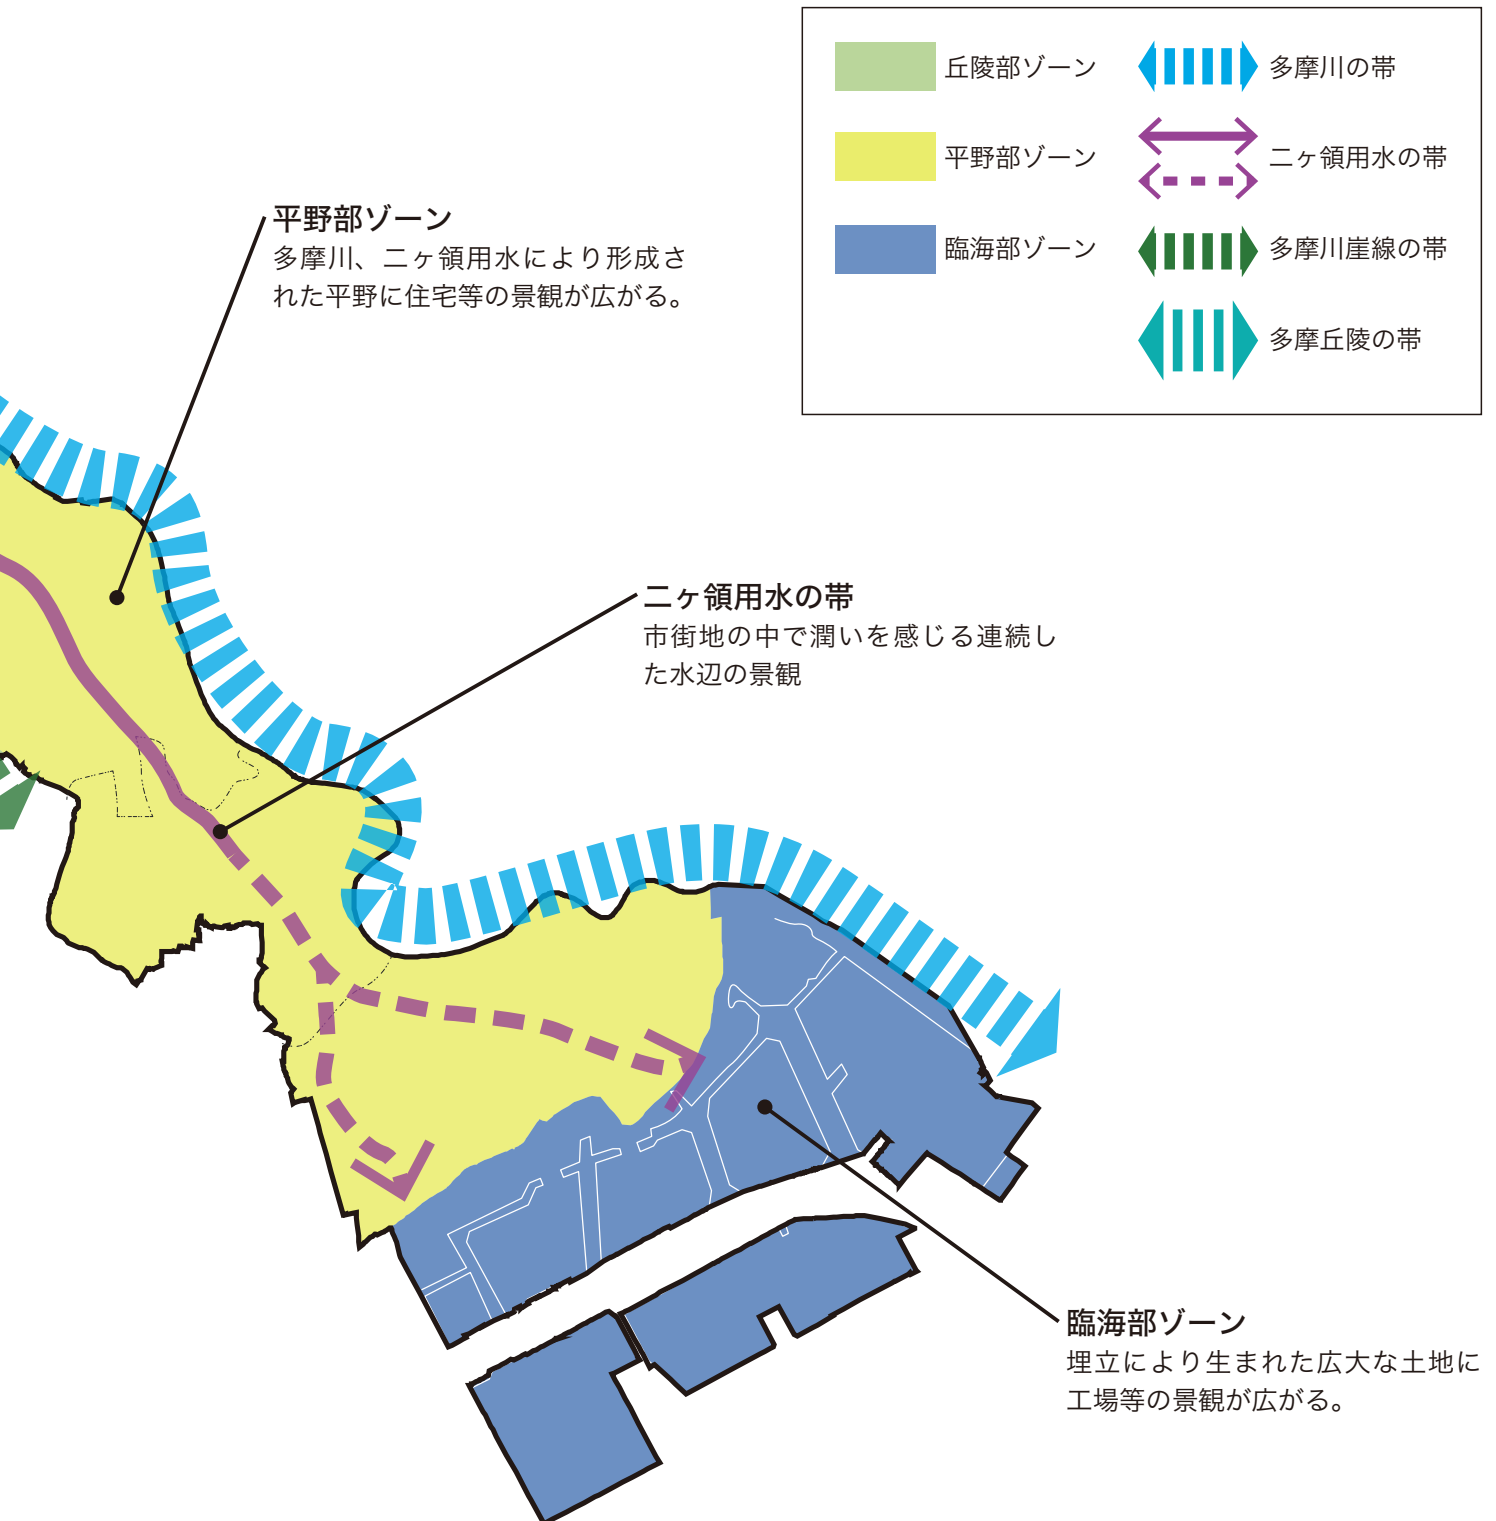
丘陵部ゾーン
平野部ゾーン
臨海部ゾーン
多摩川の帯
二ヶ領用水の帯
多摩川崖線の帯
多摩丘陵の帯

平野部ゾーン
多摩川、二ヶ領用水により形成された平野に住宅等の景観が広がる。

二ヶ領用水の帯
市街地の中で潤いを感じる連続した水辺の景観

臨海部ゾーン
埋立により生まれた広大な土地に工場等の景観が広がる。